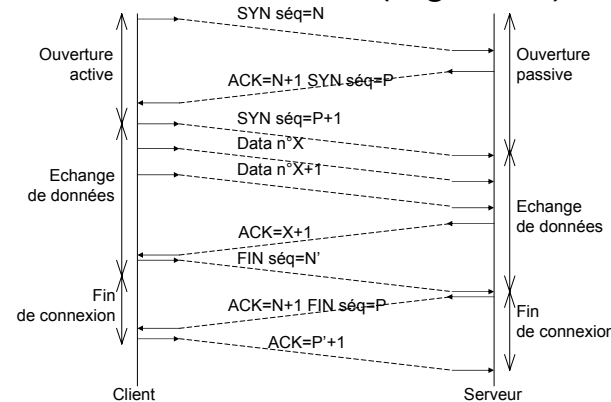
SYN séq=N

Ouverture active

Ouverture passive

ACK=N+1 SYN séq=P

SYN séq=P+1

Data n°X

Echange de données

Data n°X+1

Echange de données

ACK=X+1

FIN séq=N'

Fin de connexion

ACK=N+1 FIN séq=P

Fin de connexion

ACK=P'+1

Client

Serveur